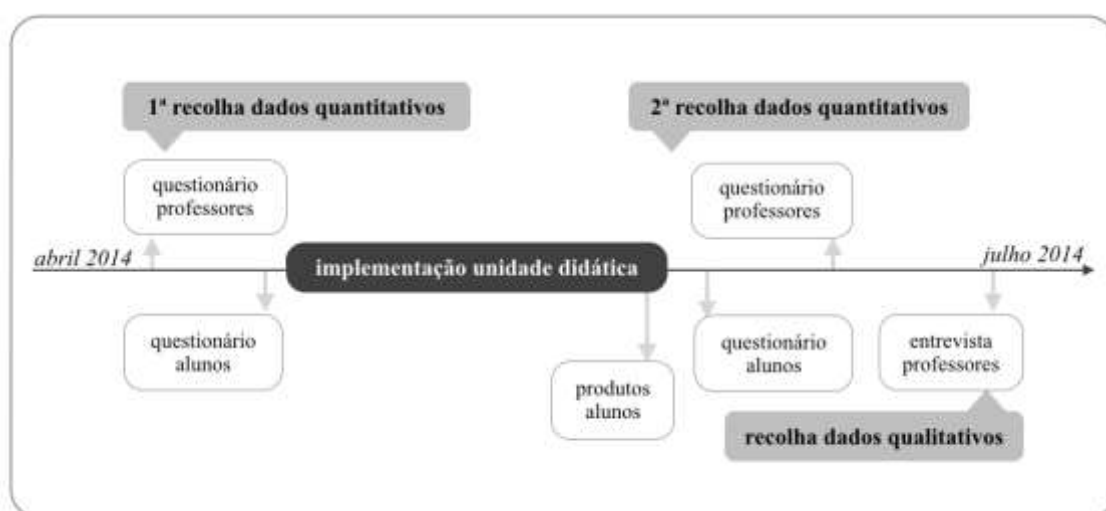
1ª recolha dados quantitativos

questionário professores

abril 2014

questionário alunos

implementação unidade didática

produtos alunos

2ª recolha dados quantitativos

questionário professores

questionário alunos

julho 2014

entrevista professores

recolha dados qualitativos